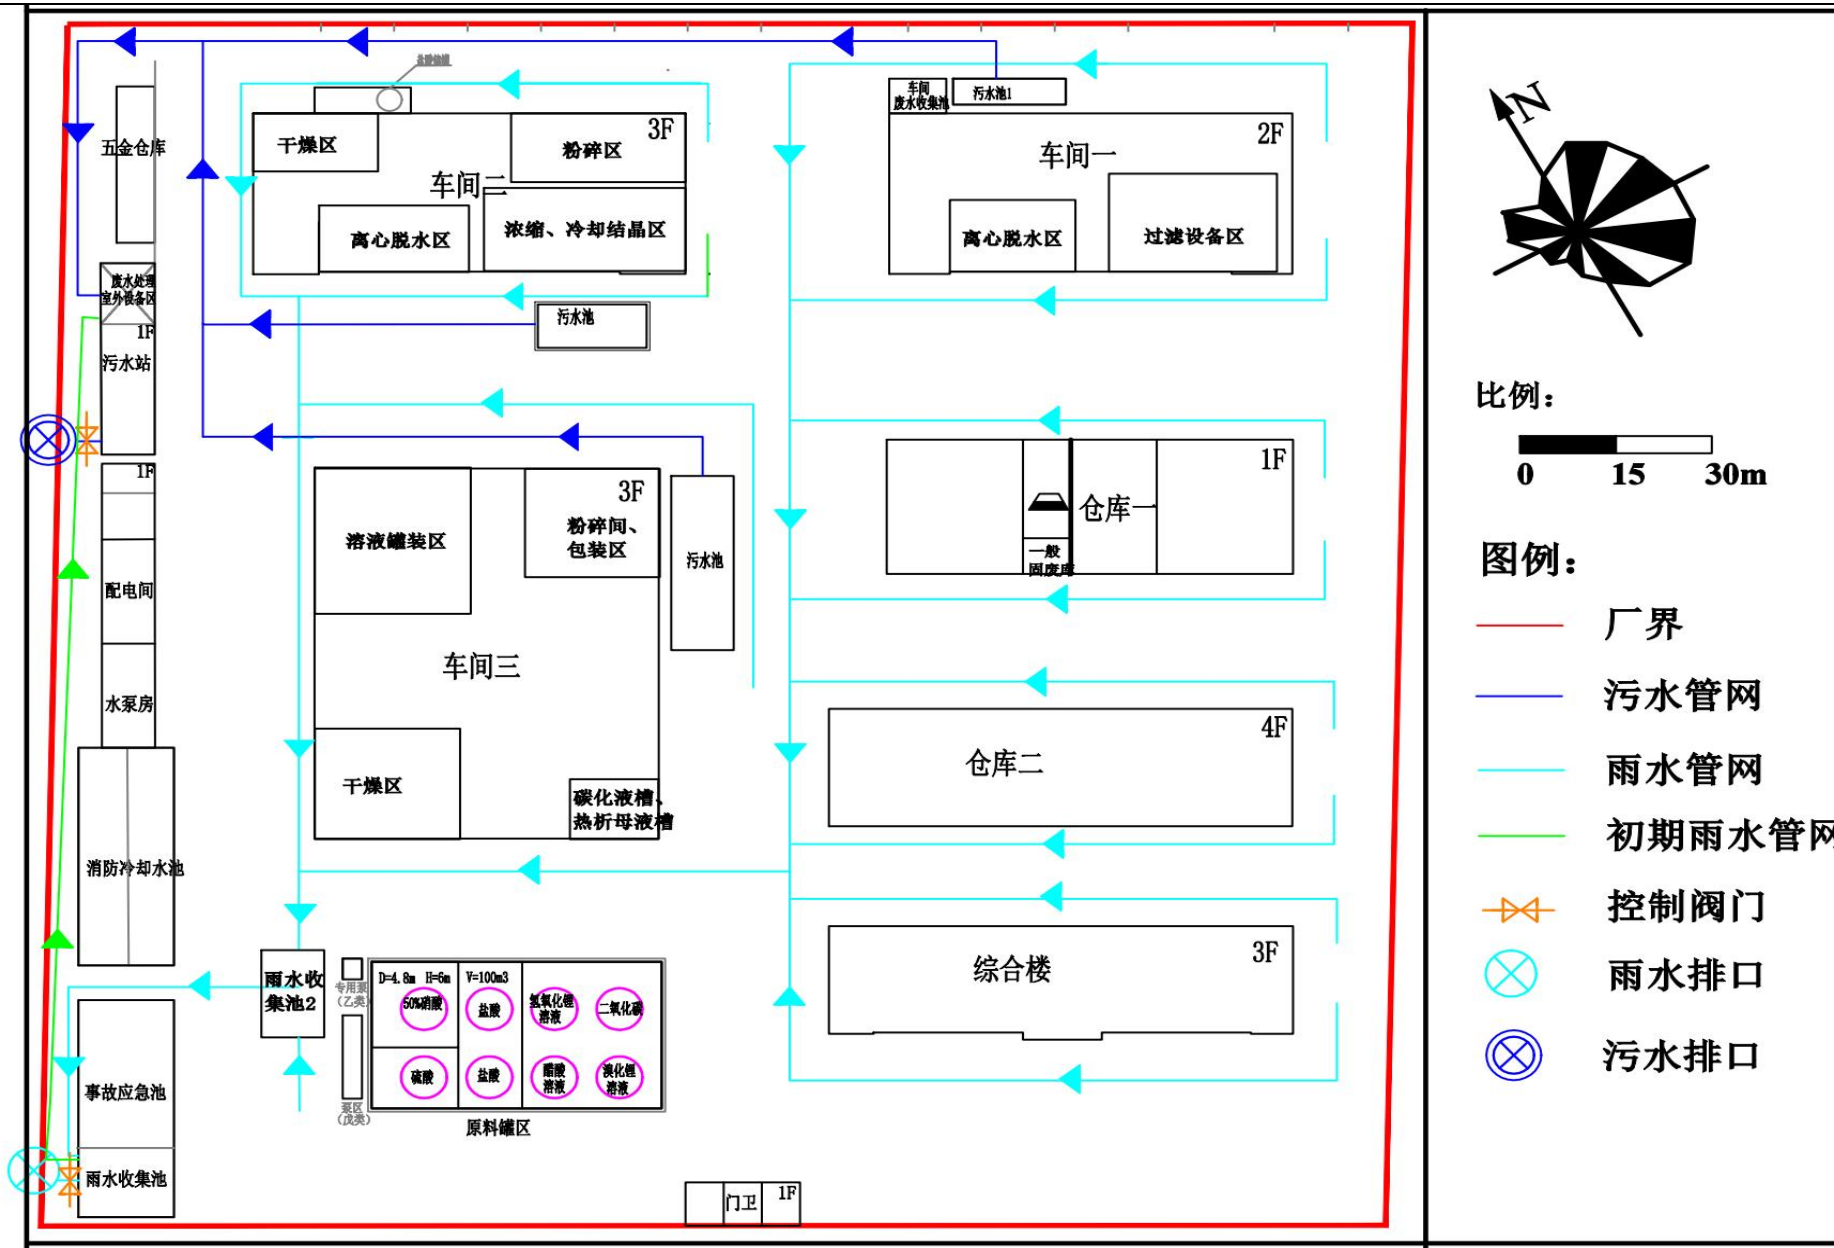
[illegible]

五金仓库

干燥区
粉碎区
3F
车间二
离心脱水区
浓缩、冷却结晶区

车间废水收集池
污水池1
车间一
2F
离心脱水区
过滤设备区

废水处理室外设备区
1F
污水站

污水池

1F

溶液罐装区
3F
粉碎间、包装区
污水池
车间三
干燥区
碳化液槽、热析母液槽

配电间
水泵房
消防冷却水池

1F
仓库一
一般固废库

4F
仓库二

综合楼
3F

雨水收集池2
专用泵（乙类）
泵区（戊类）

D=4.8m H=6m
V=100m3
50%硝酸
盐酸
氢氧化锂溶液
二氧化硫
硫酸
盐酸
醋酸溶液
溴化锂溶液
原料罐区

事故应急池
雨水收集池

门卫
1F

N

比例：
0 15 30m

图例：
厂界
污水管网
雨水管网
初期雨水管网
控制阀门
雨水排口
污水排口